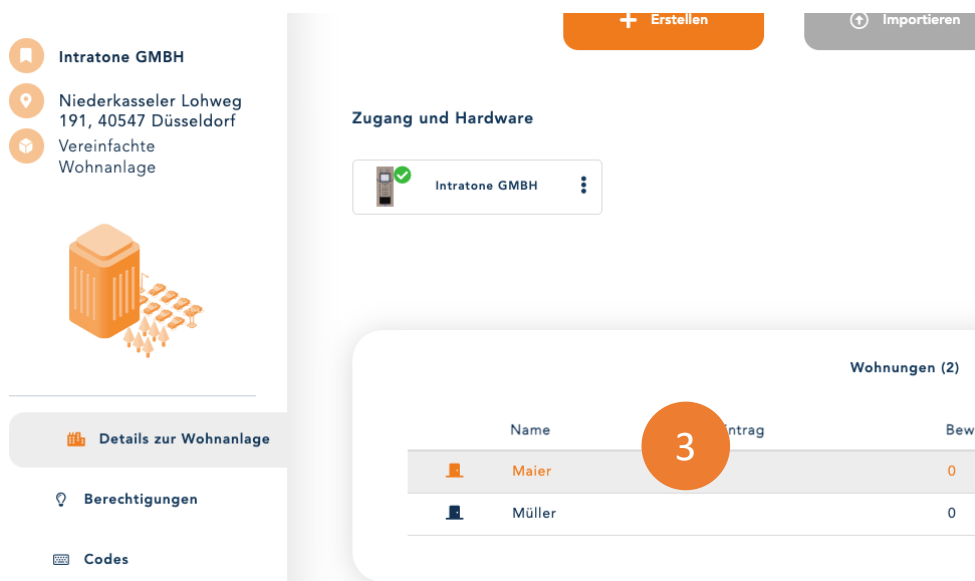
+ Erstellen

Importieren

Intratone GMBH

Niederkasseler Lohweg 191, 40547 Düsseldorf

Vereinfachte Wohnanlage

Zugang und Hardware

Intratone GMBH

Wohnungen (2)

| Name | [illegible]intrag | Bew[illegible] |
|---|---|---|
| Maier | | 0 |
| Müller | | 0 |

3

Details zur Wohnanlage

Berechtigungen

Codes